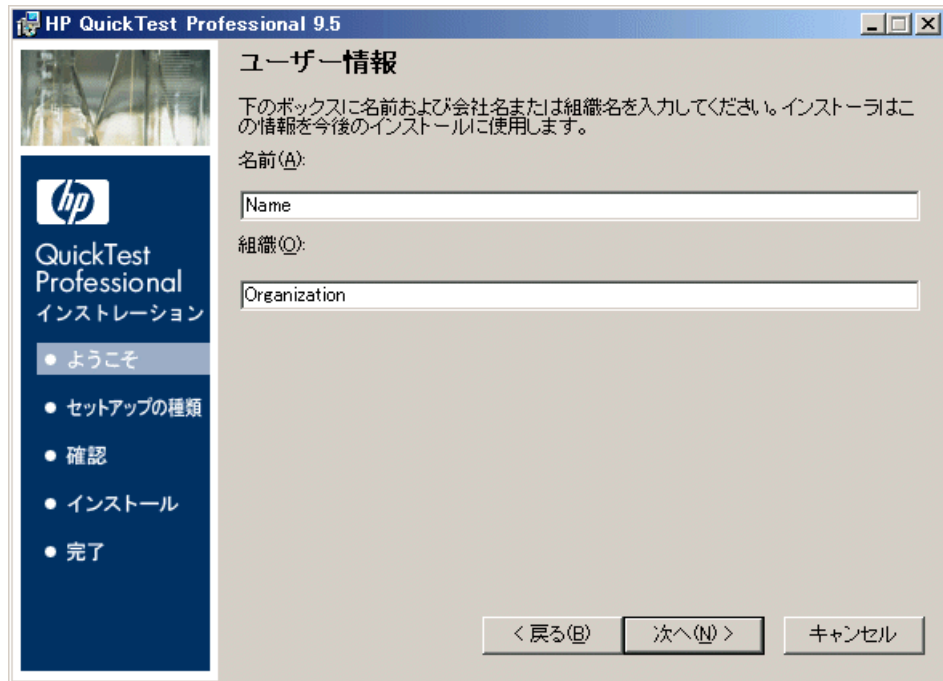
HP QuickTest Professional 9.5

ユーザー情報

下のボックスに名前および会社名または組織名を入力してください。インストーラはこの情報を今後のインストールに使用します。

名前(A):

Name

組織(O):

Organization

hp

QuickTest Professional インストレーション

● ようこそ

● セットアップの種類

● 確認

● インストール

● 完了

< 戻る(B)

次へ(N) >

キャンセル